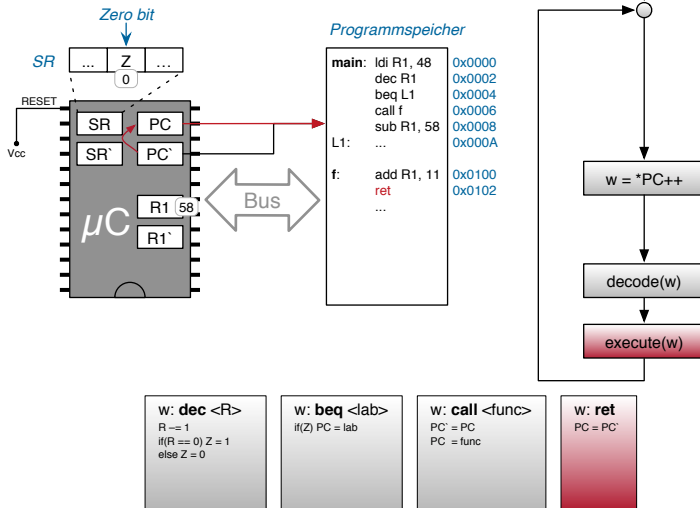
Zero bit

SR

... Z ...

0

RESET

Vcc

SR PC

SR` PC`

$\mu C$

R1 58

R1`

Bus

Programmspeicher

| | | |
|---|---|---|
| main: | ldi R1, 48 | 0x0000 |
| | dec R1 | 0x0002 |
| | beq L1 | 0x0004 |
| | call f | 0x0006 |
| | sub R1, 58 | 0x0008 |
| L1: | ... | 0x000A |
| f: | add R1, 11 | 0x0100 |
| | ret | 0x0102 |
| | ... | |

w = *PC++

decode(w)

execute(w)

w: dec <R>
R -= 1
if(R == 0) Z = 1
else Z = 0

w: beq <lab>
if(Z) PC = lab

w: call <func>
PC` = PC
PC = func

w: ret
PC = PC`